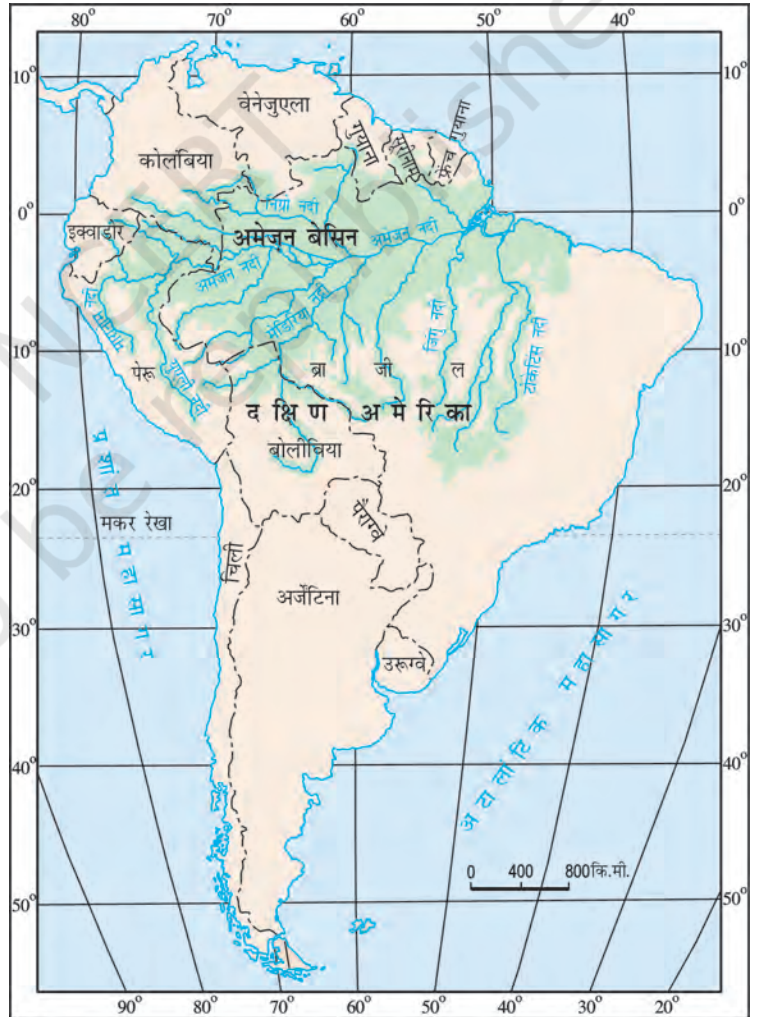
80° 70° 60° 50° 40°

10° 10°

वेनेजुएला

गुयाना

सूरीनाम

फ्रेंच गुयाना

कोलंबिया

0° 0°

नीग्रो नदी

इक्वाडोर

अमेज़न बेसिन

अमेज़न नदी

अमेज़न नदी

मेडिरिया नदी

ज़िंगू नदी

टोकांटिस नदी

10° 10°

पेरू

ब्रा जी ल

द क्षि ण अ मे रि का

बोलीविया

प्र शां त म हा सा ग र

20° 20°

मकर रेखा

पैराग्वे

चिली

अर्जेंटिना

30° 30°

उरुग्वे

अ टला टि क म हा सा ग र

40° 40°

0 400 800कि.मी.

50° 50°

90° 80° 70° 60° 50° 40° 30° 20°